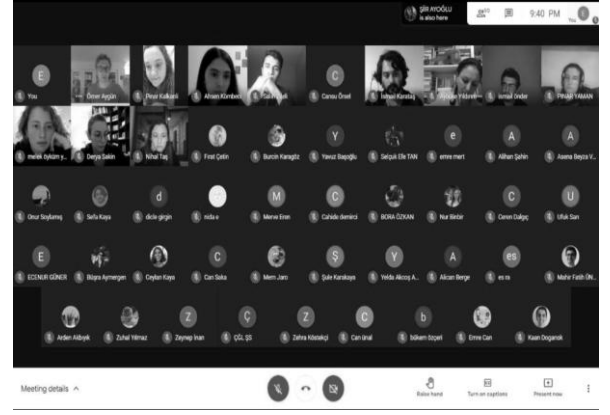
ŞİRİ AYOĞLU is also here

9:40 PM

You

E
You

Öznur Aygün

Pınar Kalkanlı

Almira Kömben

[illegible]

C
Cansu Önsel

İsmail Karataş

Ayşegül Yıldırım

İsmail Önder

PINAR YAMAN

melek öykum y...

Derya Sakin

Nihal Taş

Fırat Çetin

Burcin Karagöz

Y
Yavuz Başoğlu

Selçuk Elif TAN

e
emre mert

A
Alihan Şahin

A
Asena Beyza V...

Onur Sosyal

Sefa Kaya

d
dicle girgin

nida e

M
Merve Emin

C
Cahide demirci

BORA ÖZKAN

Nur Birbir

C
Ceren Dalgıç

U
Ufuk Sarı

E
ECENUR GÜNER

Büşra Aymergen

Ceylan Kaya

C
Can Soka

Mem Jan

Ş
Şule Karakaya

Y
Yelda Akcoş A...

A
Alican Berge

es
es ra

Mahir Fatih ÖN...

Arden Akbıyık

Z
Zuhal Yılmaz

Z
Zeynep İnan

Ç
ÇİL ŞS

Z
Zehra Köstekçi

C
Can ünal

b
büken özçeli

Emre Can

Kaan Doganok

Meeting details ^

Raise hand

Turn on captions

Present now